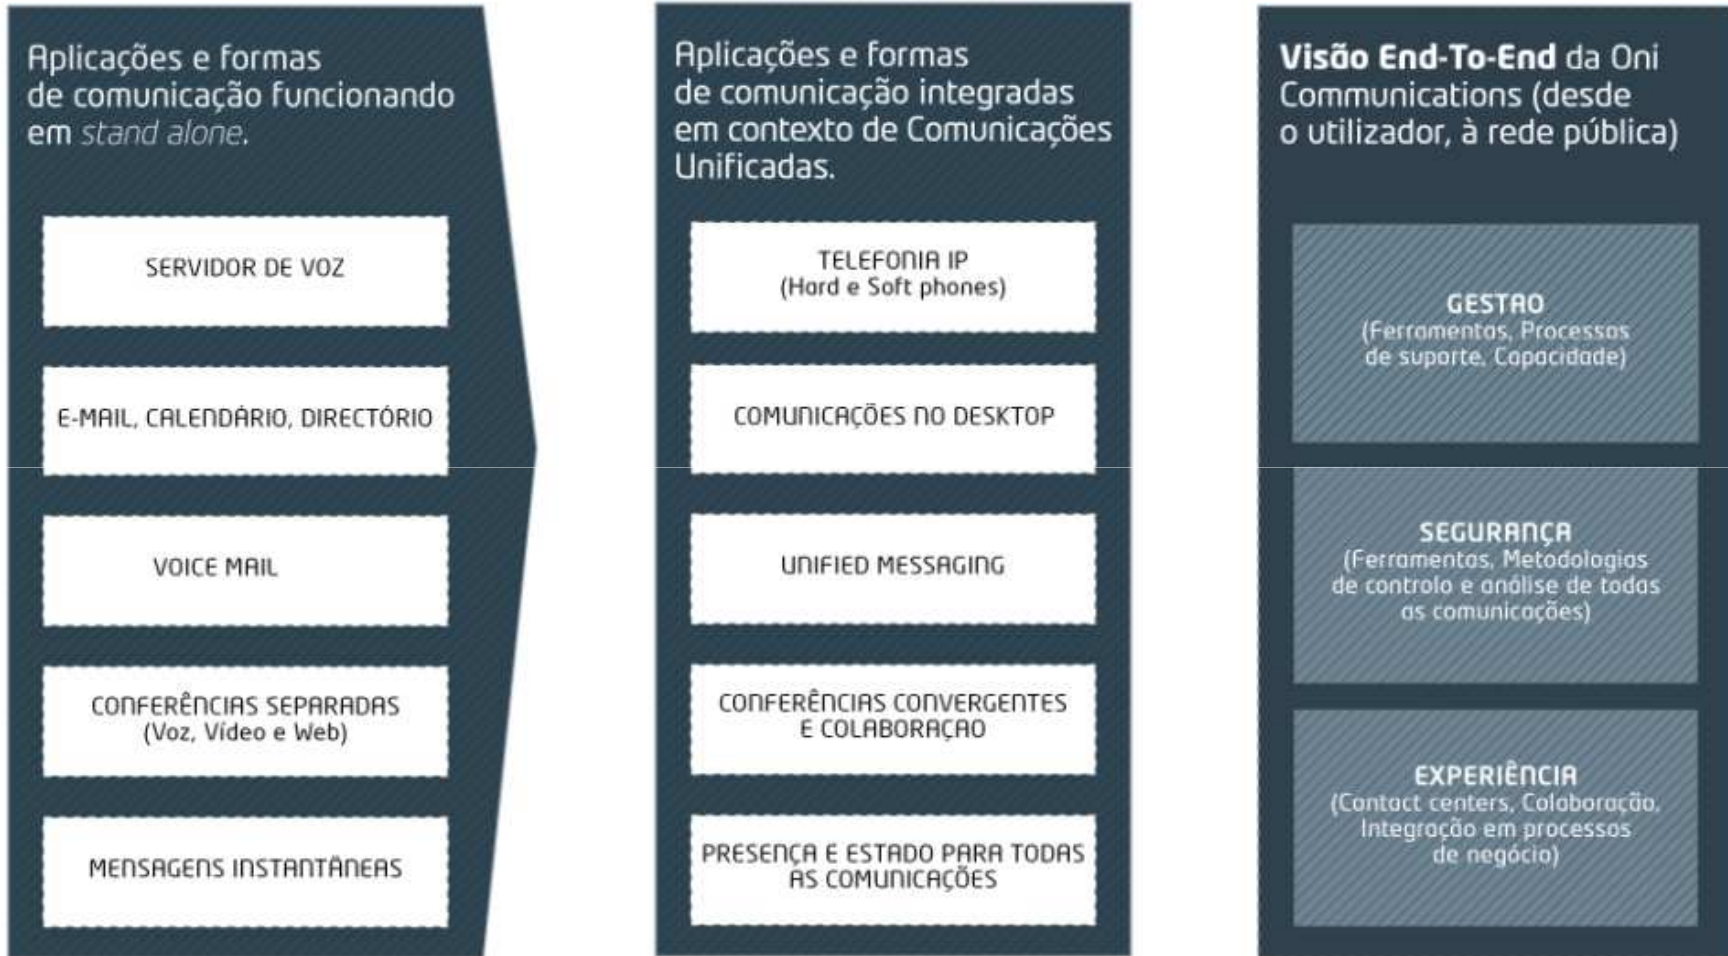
Aplicações e formas de comunicação funcionando em stand alone.

SERVIDOR DE VOZ

E-MAIL, CALENDÁRIO, DIRECTÓRIO

VOICE MAIL

CONFERÊNCIAS SEPARADAS (Voz, Vídeo e Web)

MENSAGENS INSTANTÂNEAS

Aplicações e formas de comunicação integradas em contexto de Comunicações Unificadas.

TELEFONIA IP (Hard e Soft phones)

COMUNICAÇÕES NO DESKTOP

UNIFIED MESSAGING

CONFERÊNCIAS CONVERGENTES E COLABORAÇÃO

PRESENÇA E ESTADO PARA TODAS AS COMUNICAÇÕES

Visão End-To-End da Oni Communications (desde o utilizador, à rede pública)

GESTÃO (Ferramentas, Processos de suporte, Capacidade)

SEGURANÇA (Ferramentas, Metodologias de controlo e análise de todas as comunicações)

EXPERIÊNCIA (Contact centers, Colaboração, Integração em processos de negócio)